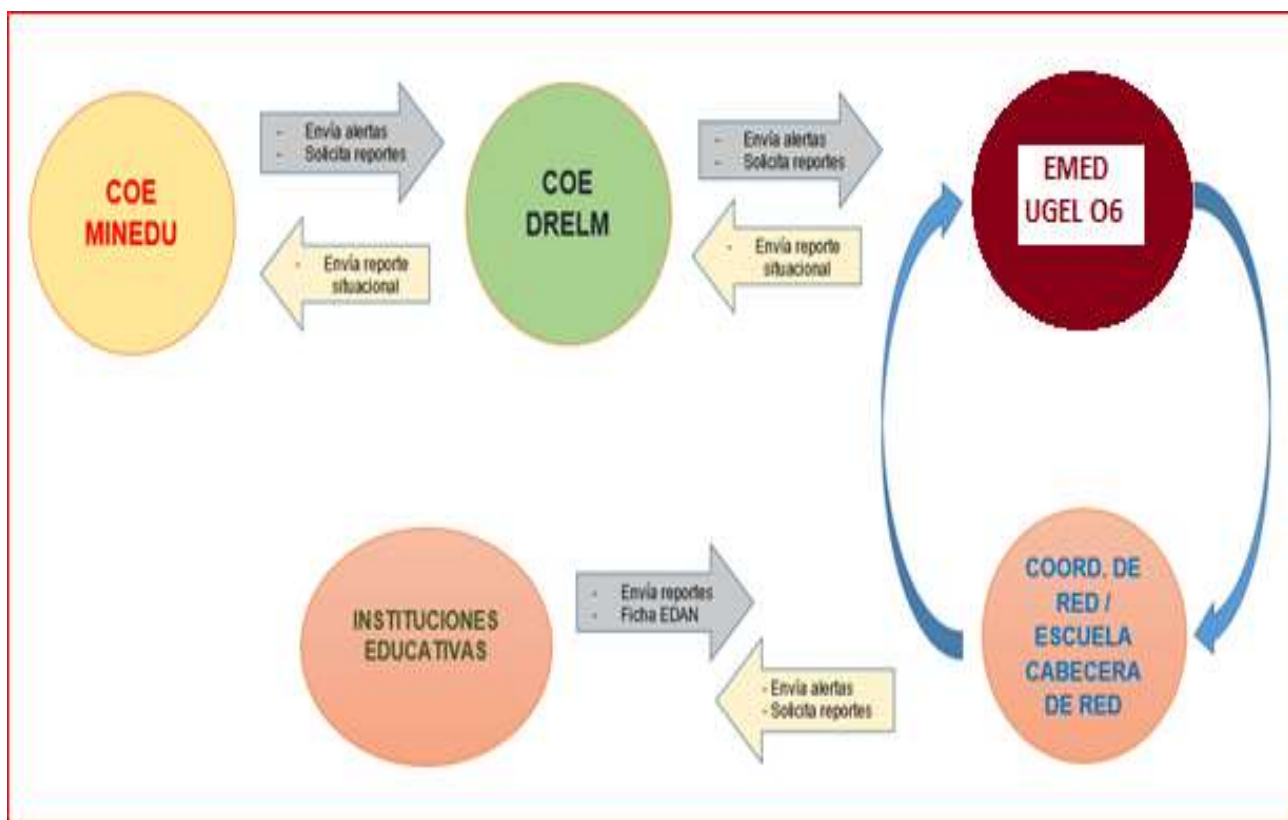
COE MINEDU

- Envía alertas
- Solicita reportes

- Envía reporte situacional

COE DRELM

- Envía alertas
- Solicita reportes

- Envía reporte situacional

EMED UGEL O6

COORD. DE RED / ESCUELA CABECERA DE RED

INSTITUCIONES EDUCATIVAS

- Envía reportes
- Ficha EDAN

- Envía alertas
- Solicita reportes